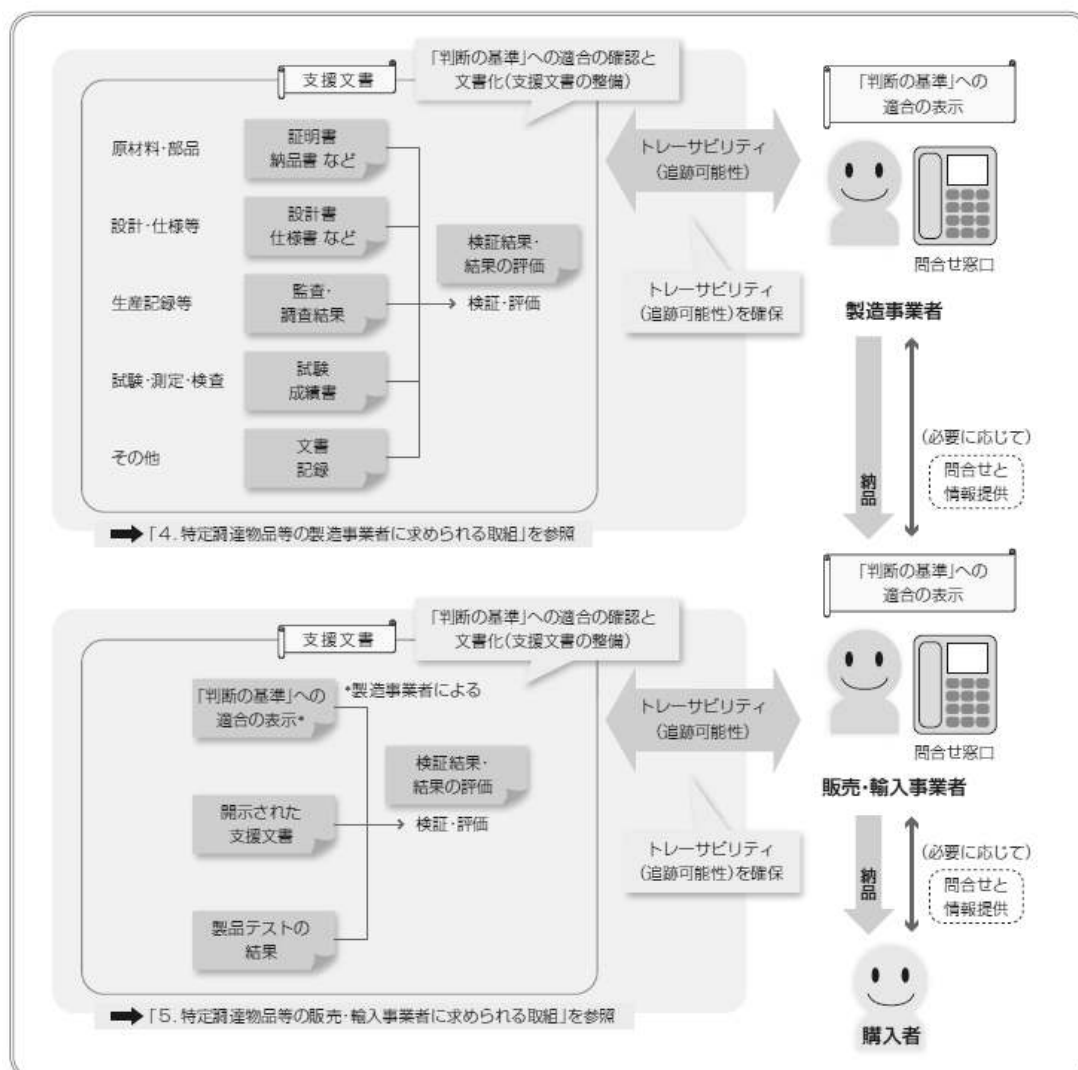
支援文書

「判断の基準」への適合の確認と文書化(支援文書の整備)

原材料・部品

証明書
納品書 など

設計・仕様等

設計書
仕様書 など

生産記録等

監査・
調査結果

試験・測定・検査

試験
成績書

その他

文書
記録

検証結果・
結果の評価

検証・評価

トレーサビリティ
(追跡可能性)

トレーサビリティ
(追跡可能性)を確保

「判断の基準」への
適合の表示

問合せ窓口

製造事業者

納品

(必要に応じて)

問合せと
情報提供

➡「4. 特定調達物品等の製造事業者に求められる取組」を参照

支援文書

「判断の基準」への適合の確認と文書化(支援文書の整備)

「判断の基準」への
適合の表示*

*製造事業者による

検証結果・
結果の評価

開示された
支援文書

検証・評価

製品テストの
結果

トレーサビリティ
(追跡可能性)

トレーサビリティ
(追跡可能性)を確保

「判断の基準」への
適合の表示

問合せ窓口

販売・輸入事業者

納品

(必要に応じて)

問合せと
情報提供

購入者

➡「5. 特定調達物品等の販売・輸入事業者に求められる取組」を参照